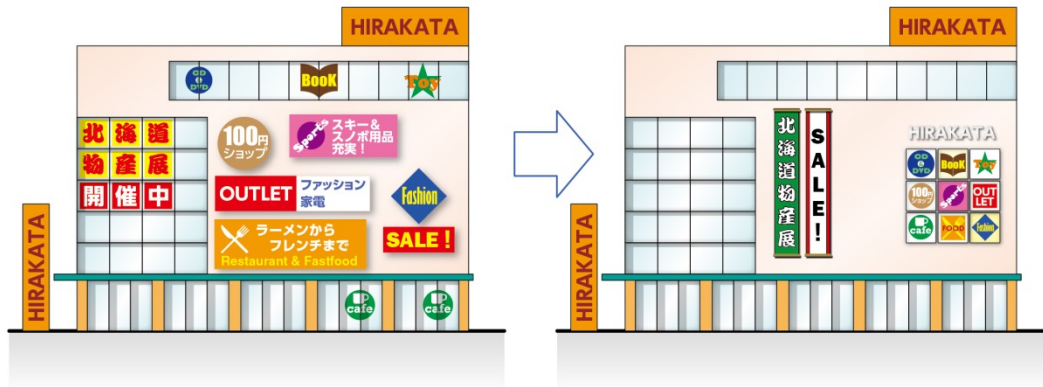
HIRAKATA

CD & DVD

BooK

Toy

北海道
物産展
開催中

100円 ショップ

Sports

スキー＆ スノボ用品 充実！

OUTLET

ファッション 家電

Fashion

ラーメンから フレンチまで

Restaurant & Fastfood

SALE！

cafe

cafe

HIRAKATA

HIRAKATA

北海道物産展

SALE!

HIRAKATA

CD & DVD

BooK

Toy

100円 ショップ

Sports

OUTLET

cafe

FOOD

Fashion

HIRAKATA